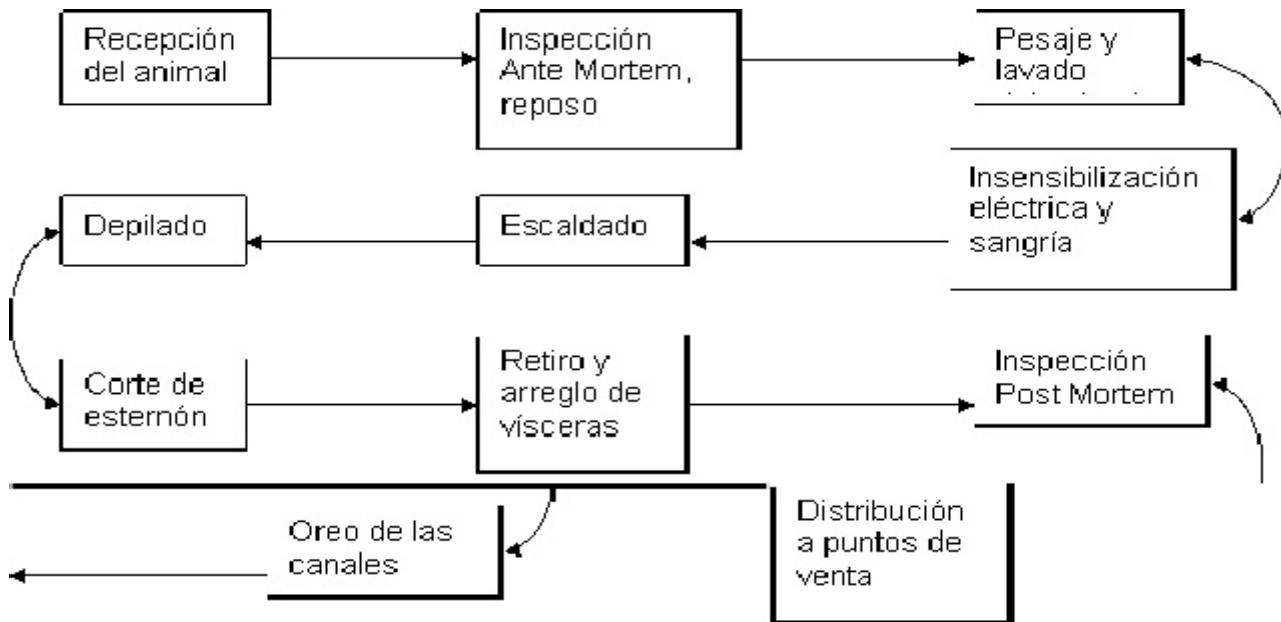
Recepción del animal

Inspección Ante Mortem, reposo

Pesaje y lavado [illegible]

Insensibilización eléctrica y sangría

Escaldado

Depilado

Corte de esternón

Retiro y arreglo de vísceras

Inspección Post Mortem

Distribución a puntos de venta

Oreo de las canales